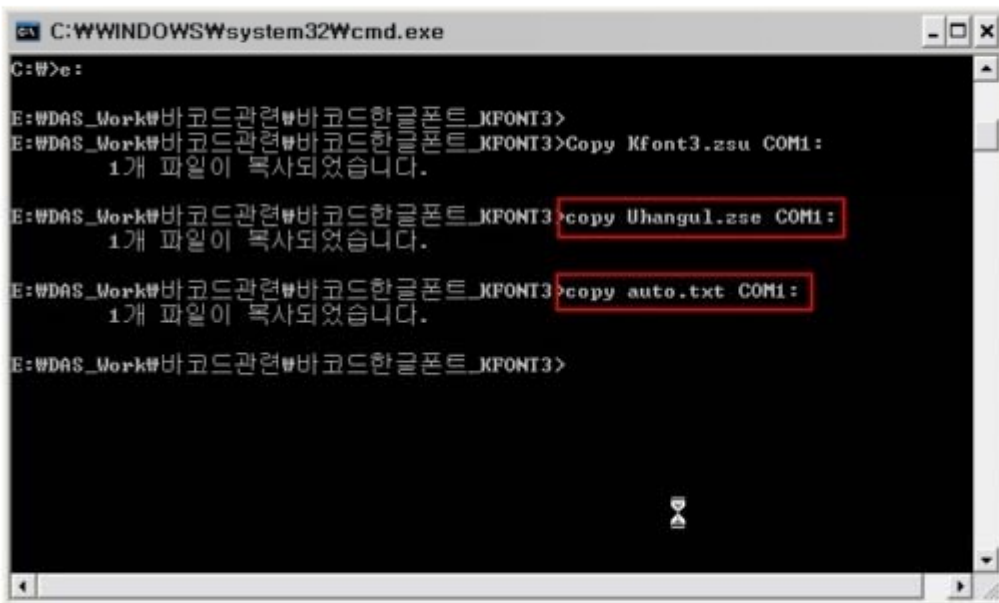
C:₩WINDOWS₩system32₩cmd.exe

C:₩>e:

E:₩DAS_Work₩바코드관련₩바코드한글폰트_KFONT3>
E:₩DAS_Work₩바코드관련₩바코드한글폰트_KFONT3>Copy Kfont3.zsu COM1:
1개 파일이 복사되었습니다.

E:₩DAS_Work₩바코드관련₩바코드한글폰트_KFONT3>copy Uhangul.zse COM1:
1개 파일이 복사되었습니다.

E:₩DAS_Work₩바코드관련₩바코드한글폰트_KFONT3>copy auto.txt COM1:
1개 파일이 복사되었습니다.

E:₩DAS_Work₩바코드관련₩바코드한글폰트_KFONT3>